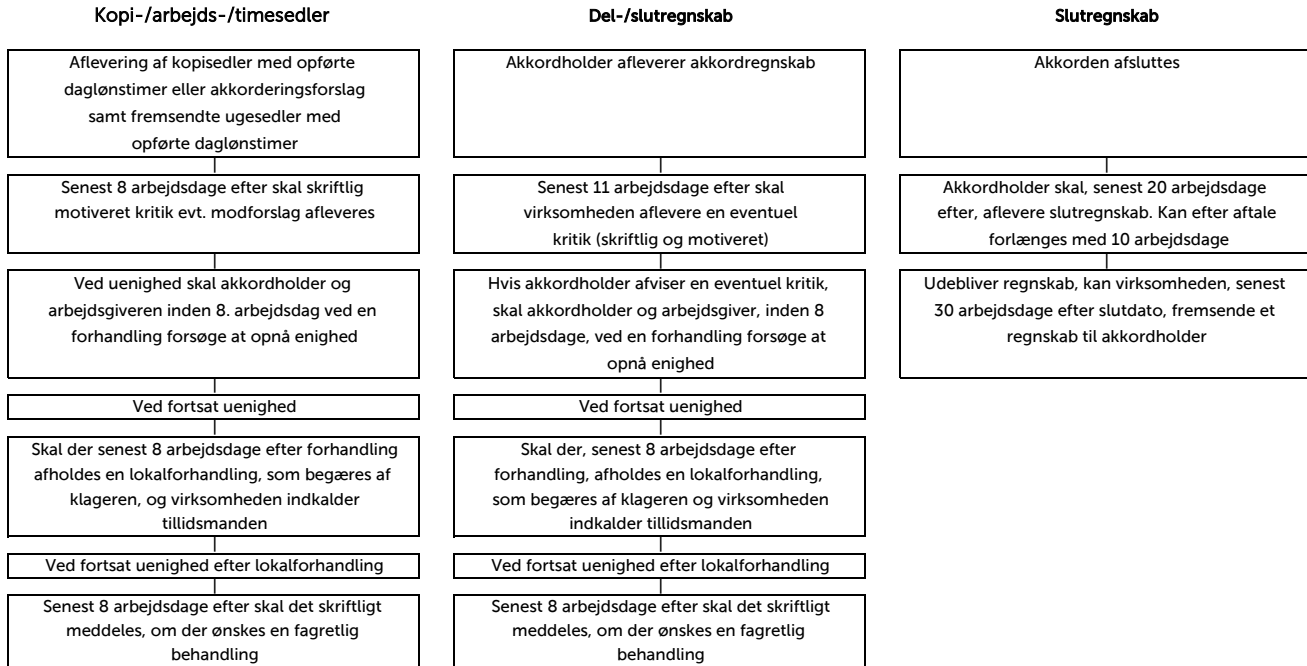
Kopi-/arbejds-/timesedler

Aflevering af kopisedler med opførte daglønstimer eller akkorderingsforslag samt fremsendte ugesedler med opførte daglønstimer

Senest 8 arbejdsdage efter skal skriftlig motiveret kritik evt. modforslag afleveres

Ved uenighed skal akkordholder og arbejdsgiveren inden 8. arbejdsdag ved en forhandling forsøge at opnå enighed

Ved fortsat uenighed

Skal der senest 8 arbejdsdage efter forhandling afholdes en lokalforhandling, som begæres af klageren, og virksomheden indkalder tillidsmanden

Ved fortsat uenighed efter lokalforhandling

Senest 8 arbejdsdage efter skal det skriftligt meddeles, om der ønskes en fagretlig behandling

Del-/slutregnskab

Akkordholder afleverer akkordregnskab

Senest 11 arbejdsdage efter skal virksomheden aflevere en eventuel kritik (skriftlig og motiveret)

Hvis akkordholder afviser en eventuel kritik, skal akkordholder og arbejdsgiver, inden 8 arbejdsdage, ved en forhandling forsøge at opnå enighed

Ved fortsat uenighed

Skal der, senest 8 arbejdsdage efter forhandling, afholdes en lokalforhandling, som begæres af klageren og virksomheden indkalder tillidsmanden

Ved fortsat uenighed efter lokalforhandling

Senest 8 arbejdsdage efter skal det skriftligt meddeles, om der ønskes en fagretlig behandling

Slutregnskab

Akkorden afsluttes

Akkordholder skal, senest 20 arbejdsdage efter, aflevere slutregnskab. Kan efter aftale forlænges med 10 arbejdsdage

Udebliver regnskab, kan virksomheden, senest 30 arbejdsdage efter slutdato, fremsende et regnskab til akkordholder